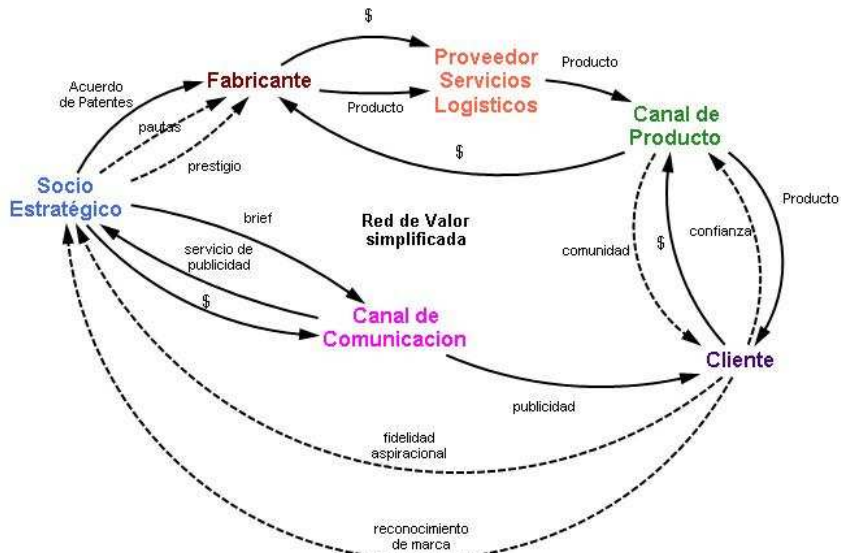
$

Acuerdo de Patentes

Fabricante

Proveedor Servicios Logisticos

Producto

Producto

pautas

prestigio

$

Canal de Producto

Socio Estratégico

brief

Red de Valor simplificada

Producto

servicio de publicidad

comunidad

$

confianza

$

Canal de Comunicacion

Cliente

publicidad

fidelidad aspiracional

reconocimiento de marca